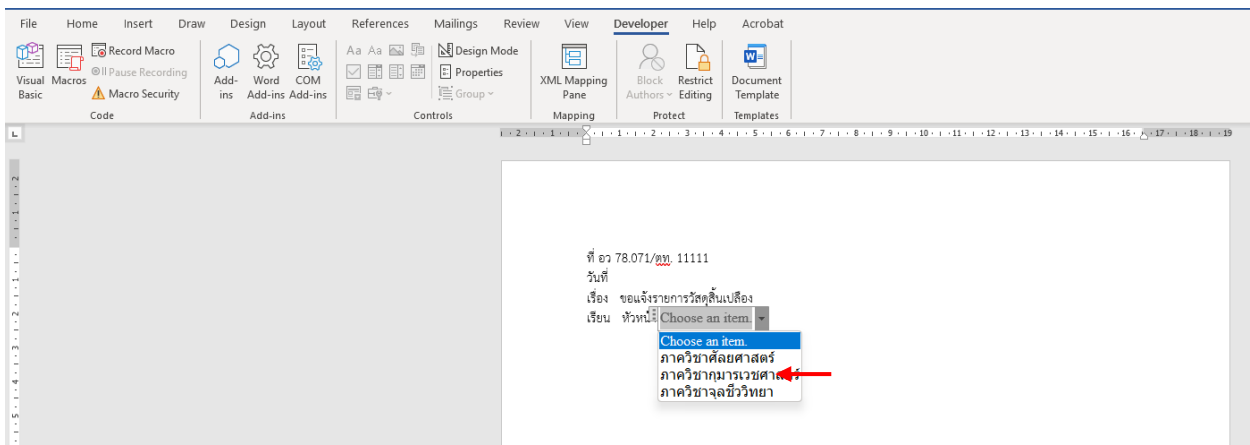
File Home Insert Draw Design Layout References Mailings Review View Developer Help Acrobat

Visual Basic
Macros
Record Macro
Pause Recording
Macro Security
Code

Add-ins
Word Add-ins
COM Add-ins
Add-ins

Design Mode
Properties
Group
Controls

XML Mapping Pane
Mapping

Block Authors
Restrict Editing
Protect

Document Template
Templates

ที่ อว 78.071/ฅท. 11111
วันที่
เรื่อง ขอแจ้งรายการวัสดุสิ้นเปลือง
เรียน หัวหน้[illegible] Choose an item.

Choose an item.
ภาควิชาศัลยศาสตร์
ภาควิชากุมารเวชศา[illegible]
ภาควิชาจุลชีววิทยา